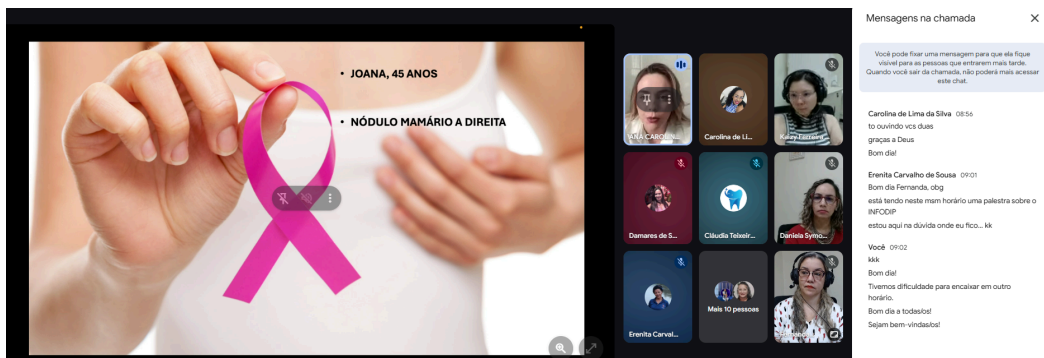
• JOANA, 45 ANOS

• NÓDULO MAMÁRIO A DIREITA

ANA CAROL...
Carolina de Li...
Kelly Ferreira
Damares de S...
Cláudia Teixeir...
Daniela Symo...
Erenita Carval...
Mais 10 pessoas

Mensagens na chamada

Você pode fixar uma mensagem para que ela fique visível para as pessoas que entrarem mais tarde. Quando você sair da chamada, não poderá mais acessar este chat.

Carolina de Lima da Silva 08:56
to ouvindo vcs duas
graças a Deus
Bom dia!

Erenita Carvalho de Sousa 09:01
Bom dia Fernanda, obg
está tendo neste msm horário uma palestra sobre o INFODIP
estou aqui na dúvida onde eu fico... kk

Você 09:02
kkk
Bom dia!
Tivemos dificuldade para encaixar em outro horário.
Bom dia a todas/os!
Sejam bem-vindas/os!